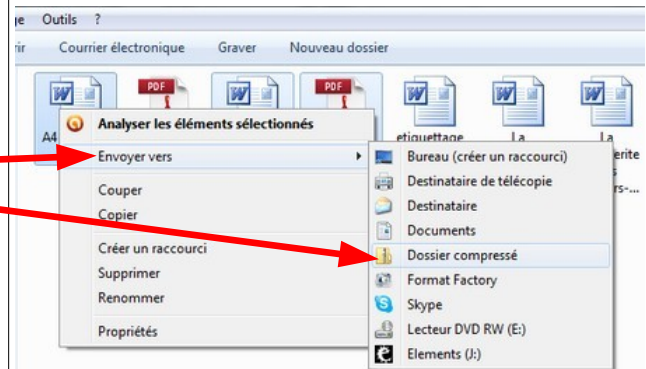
ge Outils ?

ir Courrier électronique Graver Nouveau dossier

PDF PDF

A4 etiquettage La La

erite

s

rs-...

Analyser les éléments sélectionnés

Envoyer vers

Couper

Copier

Créer un raccourci

Supprimer

Renommer

Propriétés

Bureau (créer un raccourci)

Destinataire de télécopie

Destinataire

Documents

Dossier compressé

Format Factory

Skype

Lecteur DVD RW (E:)

Elements (J:)